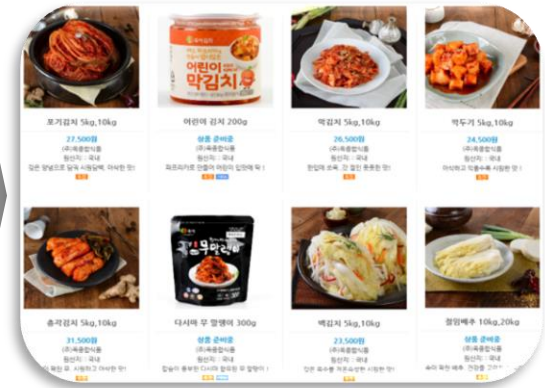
포기김치 5kg,10kg
27,500원
(주)옥광한식품
원산지 : 국내
깊은 양념으로 담아 시원하게 아삭한 맛!

어린이
막김치

어린이 김치 200g
상품 준비중
(주)옥광한식품
원산지 : 국내
짜지지 않고 맛있는 어린이 입맛에 딱!

막김치 5kg,10kg
26,500원
(주)옥광한식품
원산지 : 국내
한입에 쏘옥 ~ 맛깔 풍부한 맛!

깍두기 5kg,10kg
24,500원
(주)옥광한식품
원산지 : 국내
아삭하고 맛있게 시원한 맛!

총각김치 5kg,10kg
31,500원
(주)옥광한식품
원산지 : 국내
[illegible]

무말랭이

다시마 무 말랭이 300g
상품 준비중
(주)옥광한식품
원산지 : 국내
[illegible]

백김치 5kg,10kg
23,500원
(주)옥광한식품
원산지 : 국내
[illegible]

절임배추 10kg,20kg
상품 준비중
(주)옥광한식품
원산지 : 국내
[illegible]